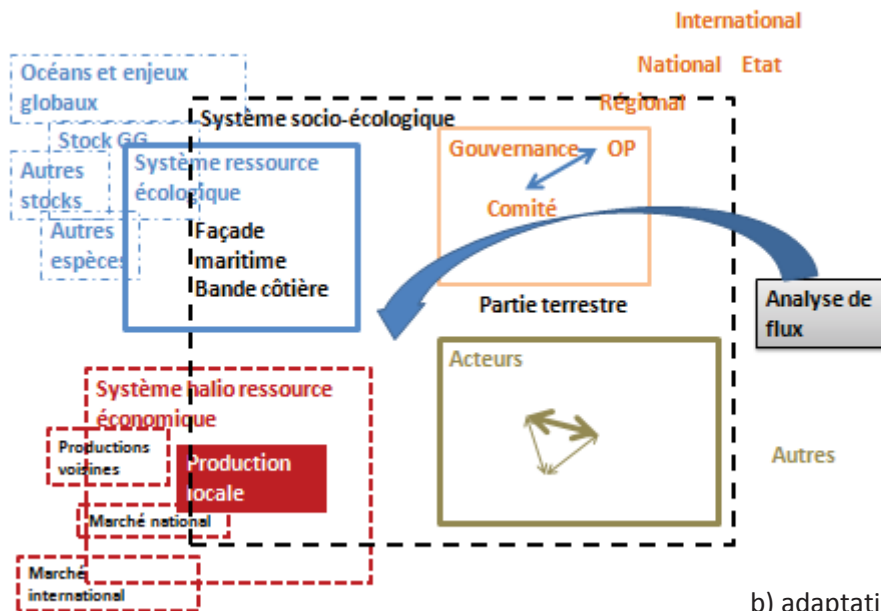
International

National Etat

Régional

Océans et enjeux globaux

Stock GG

Autres stocks

Autres espèces

Système socio-écologique

Système ressource écologique

Façade maritime
Bande côtière

Gouvernance OP

Comité

Partie terrestre

Analyse de flux

Acteurs

Autres

Système halio ressource économique

Productions voisines

Production locale

Marché national

Marché international

b) adaptati